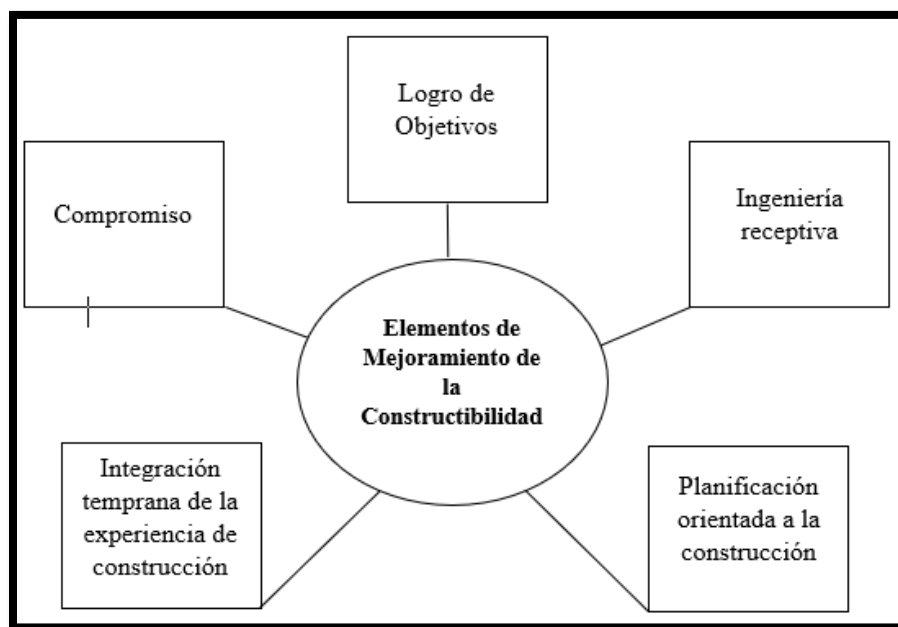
Logro de Objetivos

Compromiso

Ingeniería receptiva

Elementos de Mejoramiento de la Constructibilidad

Integración temprana de la experiencia de construcción

Planificación orientada a la construcción